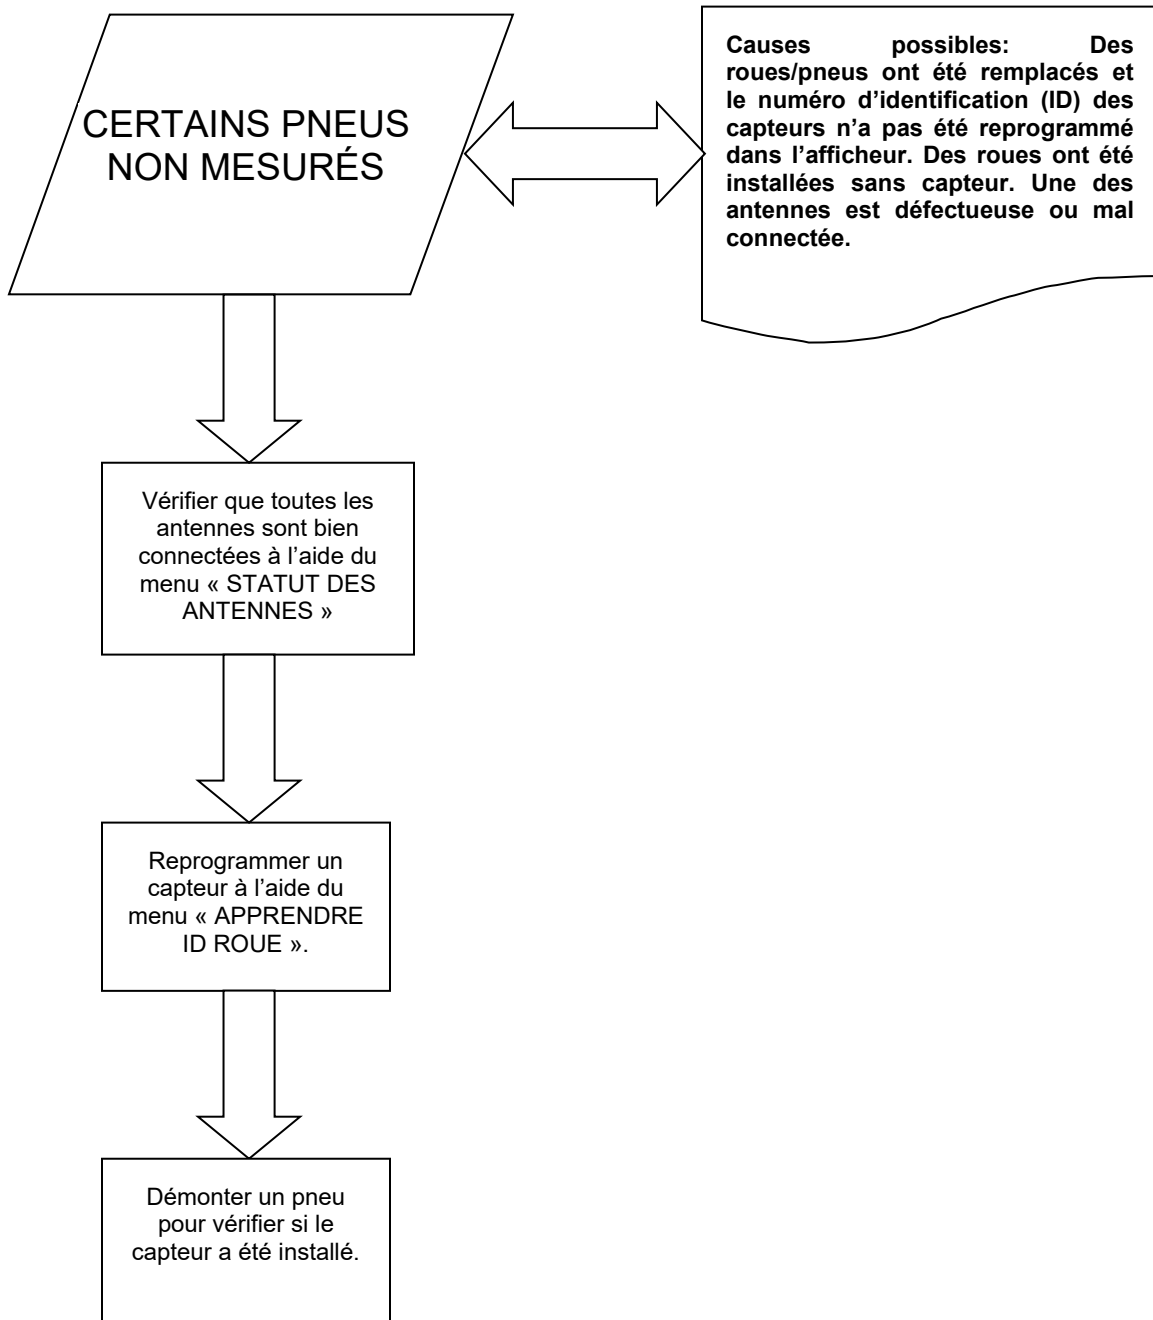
CERTAINS PNEUS NON MESURÉS

Causes possibles: Des roues/pneus ont été remplacés et le numéro d'identification (ID) des capteurs n'a pas été reprogrammé dans l'afficheur. Des roues ont été installées sans capteur. Une des antennes est défectueuse ou mal connectée.

Vérifier que toutes les antennes sont bien connectées à l'aide du menu « STATUT DES ANTENNES »

Reprogrammer un capteur à l'aide du menu « APPRENDRE ID ROUE ».

Démonter un pneu pour vérifier si le capteur a été installé.